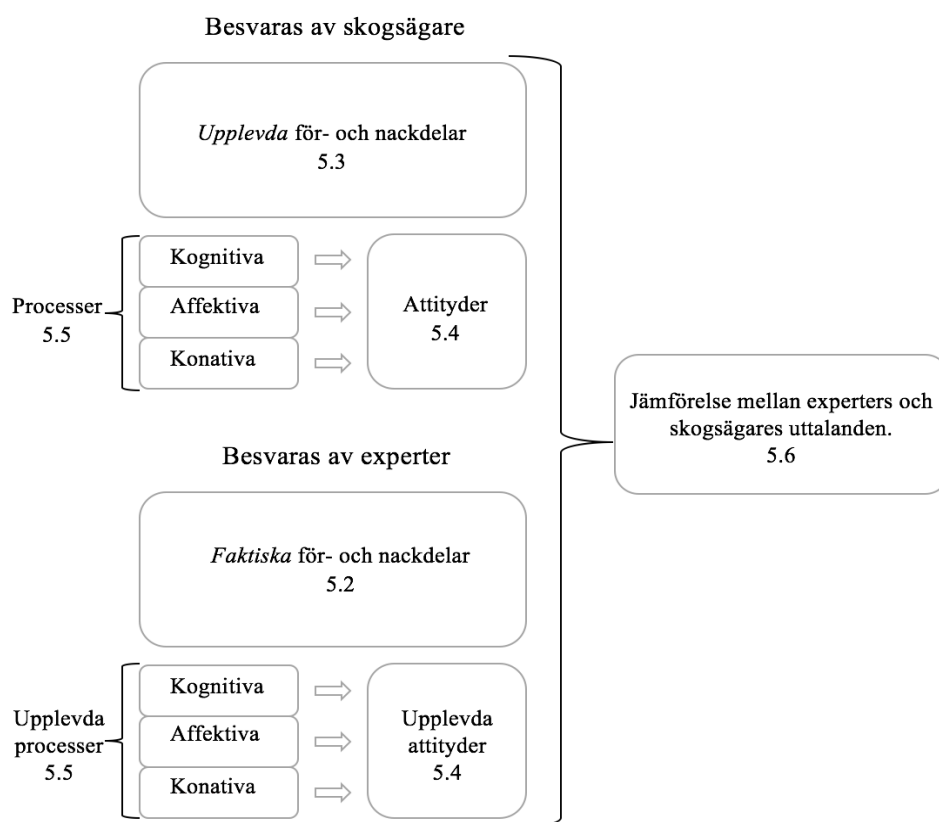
Besvaras av skogsägare

*Upplevda* för- och nackdelar
5.3

Processer
5.5

Kognitiva

Affektiva

Konativa

Attityder
5.4

Jämförelse mellan experters och skogsägares uttalanden.
5.6

Besvaras av experter

*Faktiska* för- och nackdelar
5.2

Upplevda processer
5.5

Kognitiva

Affektiva

Konativa

Upplevda attityder
5.4